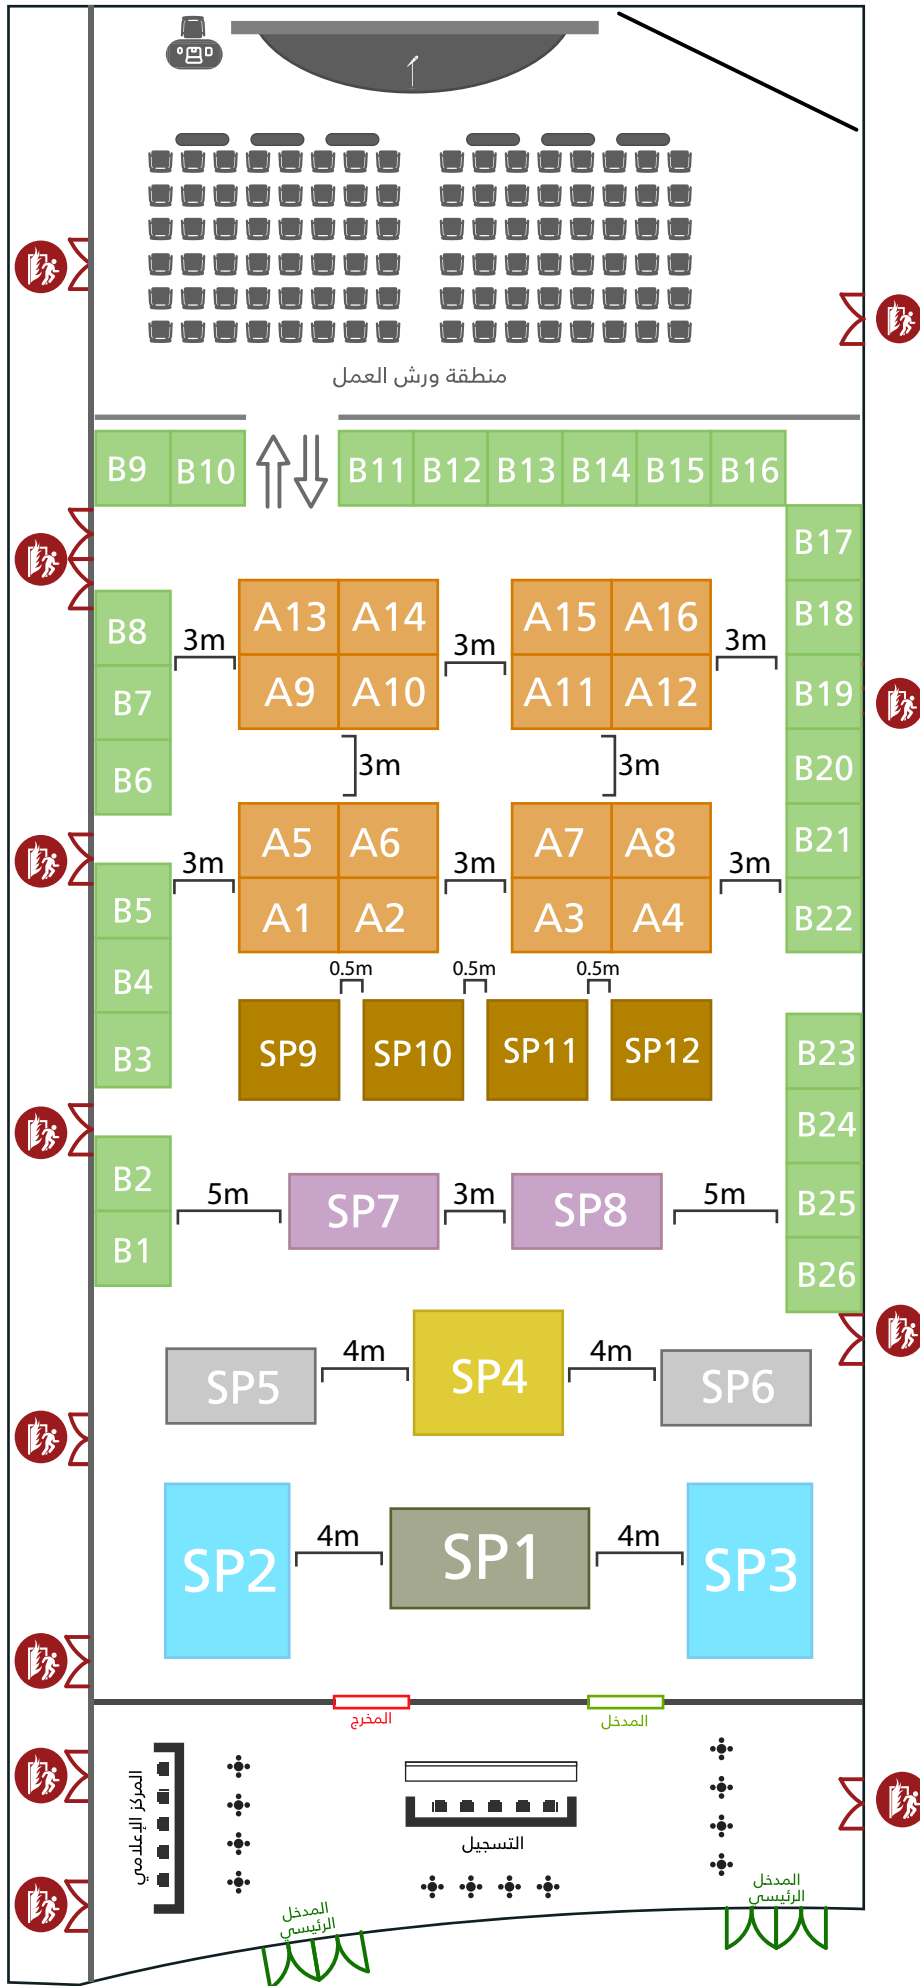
منطقة ورش العمل

B9 B10 B11 B12 B13 B14 B15 B16

B17
B18
B19
B20
B21
B22

B8
B7
B6

3m
A13 A14
A9 A10
3m
A15 A16
A11 A12
3m

3m
3m

3m
A5 A6
A1 A2
3m
A7 A8
A3 A4
3m

B5
B4
B3

0.5m 0.5m 0.5m

SP9 SP10 SP11 SP12

B23
B24
B25
B26

B2
B1

5m
SP7
3m
SP8
5m

SP5
4m
SP4
4m
SP6

SP2
4m
SP1
4m
SP3

المخرج
المدخل

المركز الإعلامي

التسجيل

المدخل الرئيسي

المدخل الرئيسي